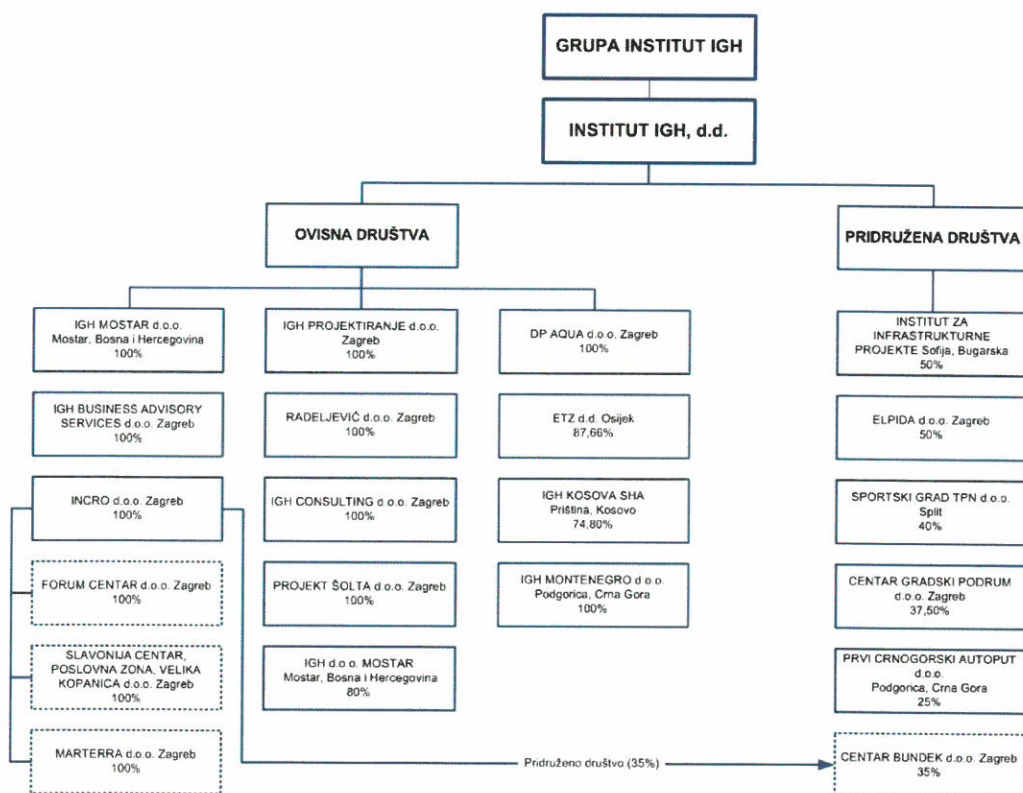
GRUPA INSTITUT IGH

INSTITUT IGH, d.d.

OVISNA DRUŠTVA

PRIDRUŽENA DRUŠTVA

IGH MOSTAR d.o.o. Mostar, Bosna i Hercegovina 100%

IGH BUSINESS ADVISORY SERVICES d.o.o. Zagreb 100%

INCRO d.o.o. Zagreb 100%

FORUM CENTAR d.o.o. Zagreb 100%

SLAVONIJA CENTAR, POSLOVNA ZONA, VELIKA KOPANICA d.o.o. Zagreb 100%

MARTERRA d.o.o. Zagreb 100%

IGH PROJEKTIRANJE d.o.o. Zagreb 100%

RADELJEVIĆ d.o.o. Zagreb 100%

IGH CONSULTING d.o.o. Zagreb 100%

PROJEKT ŠOLTA d.o.o. Zagreb 100%

IGH d.o.o. MOSTAR Mostar, Bosna i Hercegovina 80%

DP AQUA d.o.o. Zagreb 100%

ETZ d.d. Osijek 87,66%

IGH KOSOVA SHA Priština, Kosovo 74,80%

IGH MONTENEGRO d.o.o. Podgorica, Crna Gora 100%

INSTITUT ZA INFRASTRUKTURNE PROJEKTE Sofija, Bugarska 50%

ELPIDA d.o.o. Zagreb 50%

SPORTSKI GRAD TPN d.o.o. Split 40%

CENTAR GRADSKI PODRUM d.o.o. Zagreb 37,50%

PRVI CRNOGORSKI AUTOPUT d.o.o. Podgorica, Crna Gora 25%

Pridruženo društvo (35%)

CENTAR BUNDEK d.o.o. Zagreb 35%